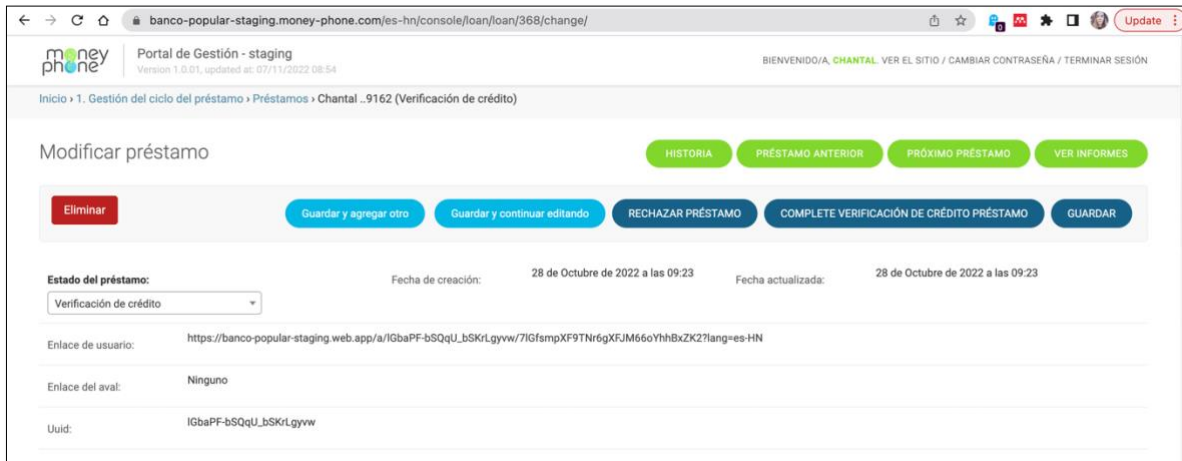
banco-popular-staging.money-phone.com/es-hn/console/loan/loan/368/change/

Update

money phone

Portal de Gestión - staging
Version 1.0.01, updated at: 07/11/2022 08:54

BIENVENIDO/A, CHANTAL. VER EL SITIO / CAMBIAR CONTRASEÑA / TERMINAR SESIÓN

Inicio › 1. Gestión del ciclo del préstamo › Préstamos › Chantal ..9162 (Verificación de crédito)

Modificar préstamo

HISTORIA

PRÉSTAMO ANTERIOR

PRÓXIMO PRÉSTAMO

VER INFORMES

Eliminar

Guardar y agregar otro

Guardar y continuar editando

RECHAZAR PRÉSTAMO

COMPLETE VERIFICACIÓN DE CRÉDITO PRÉSTAMO

GUARDAR

Estado del préstamo:

Verificación de crédito

Fecha de creación:

28 de Octubre de 2022 a las 09:23

Fecha actualizada:

28 de Octubre de 2022 a las 09:23

Enlace de usuario:

https://banco-popular-staging.web.app/a/IGbaPF-bSQqU_bSKrLgyvw/7lGfsmpXF9TNr6gXFJM66oYhhBxZK2?lang=es-HN

Enlace del aval:

Ninguno

Uuid:

IGbaPF-bSQqU_bSKrLgyvw